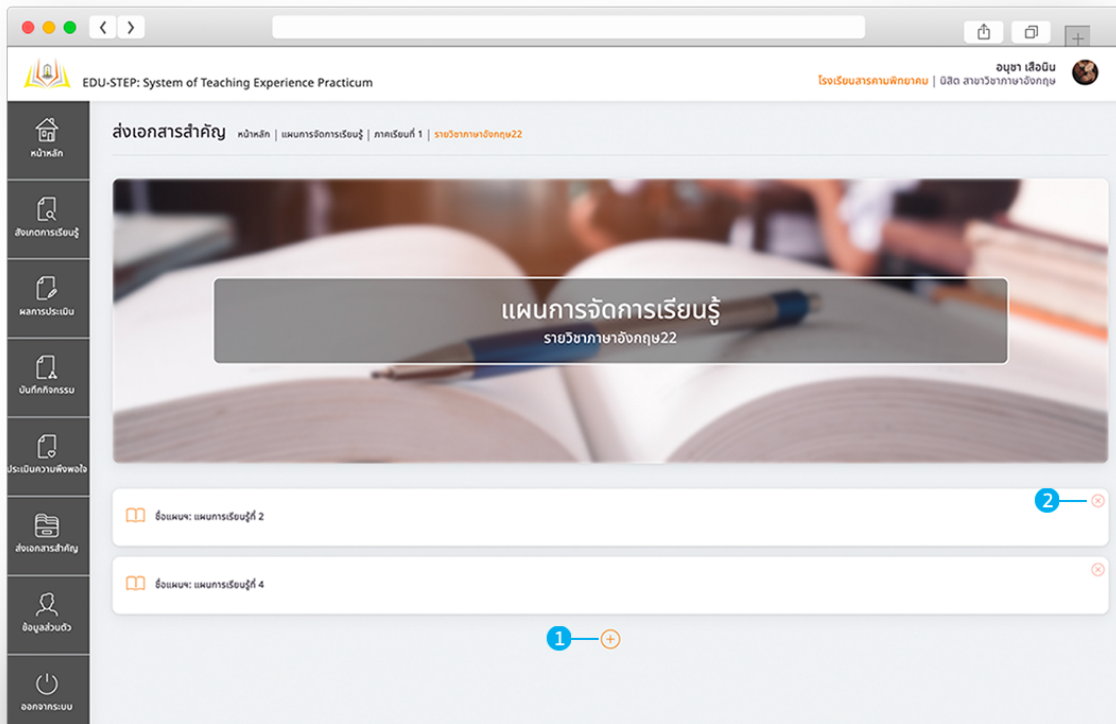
EDU-STEP: System of Teaching Experience Practicum

อนุชา เสือนิน
โรงเรียนสารคามพิทยาคม | นิสิต สาขาวิชาภาษาอังกฤษ

หน้าหลัก
สังเกตการเรียนรู้
ผลการประเมิน
บันทึกกิจกรรม
ประเมินความพึงพอใจ
ส่งเอกสารสำคัญ
ข้อมูลส่วนตัว
ออกจากระบบ

ส่งเอกสารสำคัญ หน้าหลัก | แผนการจัดการเรียนรู้ | ภาคเรียนที่ 1 | รายวิชาภาษาอังกฤษ22

แผนการจัดการเรียนรู้
รายวิชาภาษาอังกฤษ22

ชื่อแผนฯ: แผนการเรียนรู้ที่ 2

2

ชื่อแผนฯ: แผนการเรียนรู้ที่ 4

1